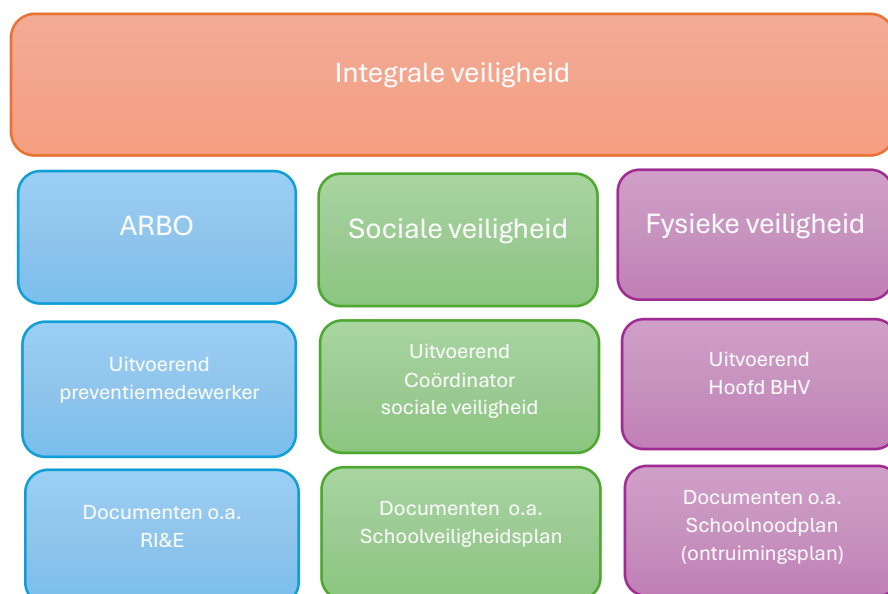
Integrale veiligheid

ARBO

Sociale veiligheid

Fysieke veiligheid

Uitvoerend
preventiemedewerker

Uitvoerend
Coördinator
sociale veiligheid

Uitvoerend
Hoofd BHV

Documenten o.a.
RI&E

Documenten o.a.
Schoolveiligheidsplan

Documenten o.a.
Schoolnoodplan
(ontruimingsplan)